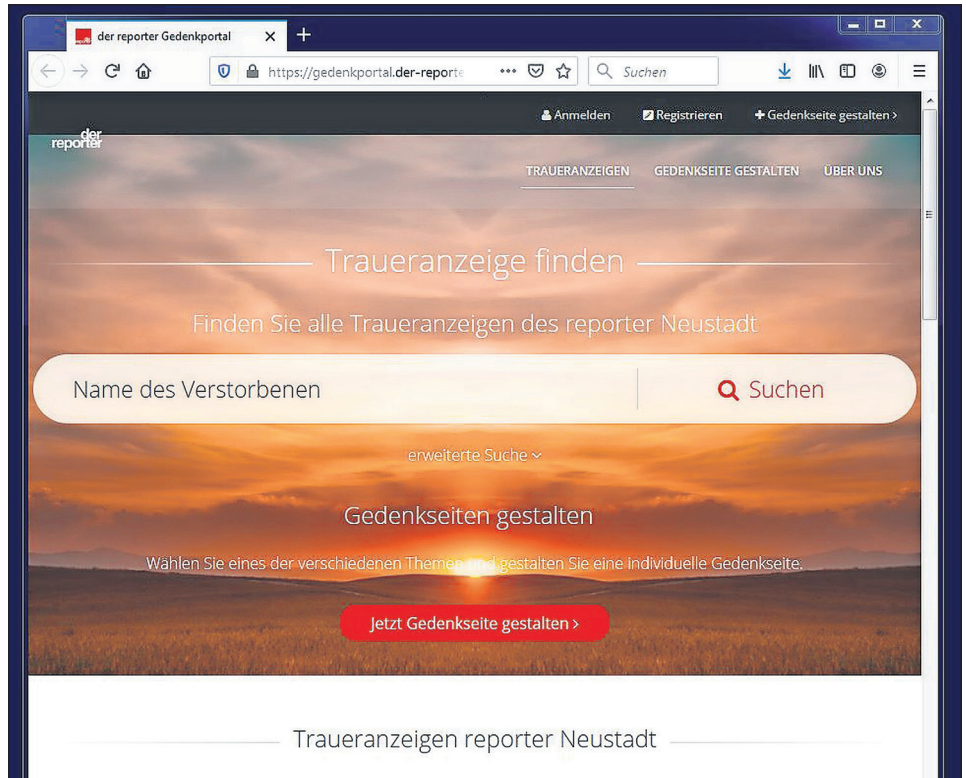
der reporter Gedenkportal ×

https://gedenkportal.der-reporte ··· Suchen

Anmelden Registrieren Gedenkseite gestalten ›

der reporter

TRAUERANZEIGEN GEDENKSEITE GESTALTEN ÜBER UNS

Traueranzeige finden

Finden Sie alle Traueranzeigen des reporter Neustadt

Name des Verstorbenen

Suchen

erweiterte Suche

Gedenkseiten gestalten

Wählen Sie eines der verschiedenen Themen und gestalten Sie eine individuelle Gedenkseite.

Jetzt Gedenkseite gestalten ›

Traueranzeigen reporter Neustadt